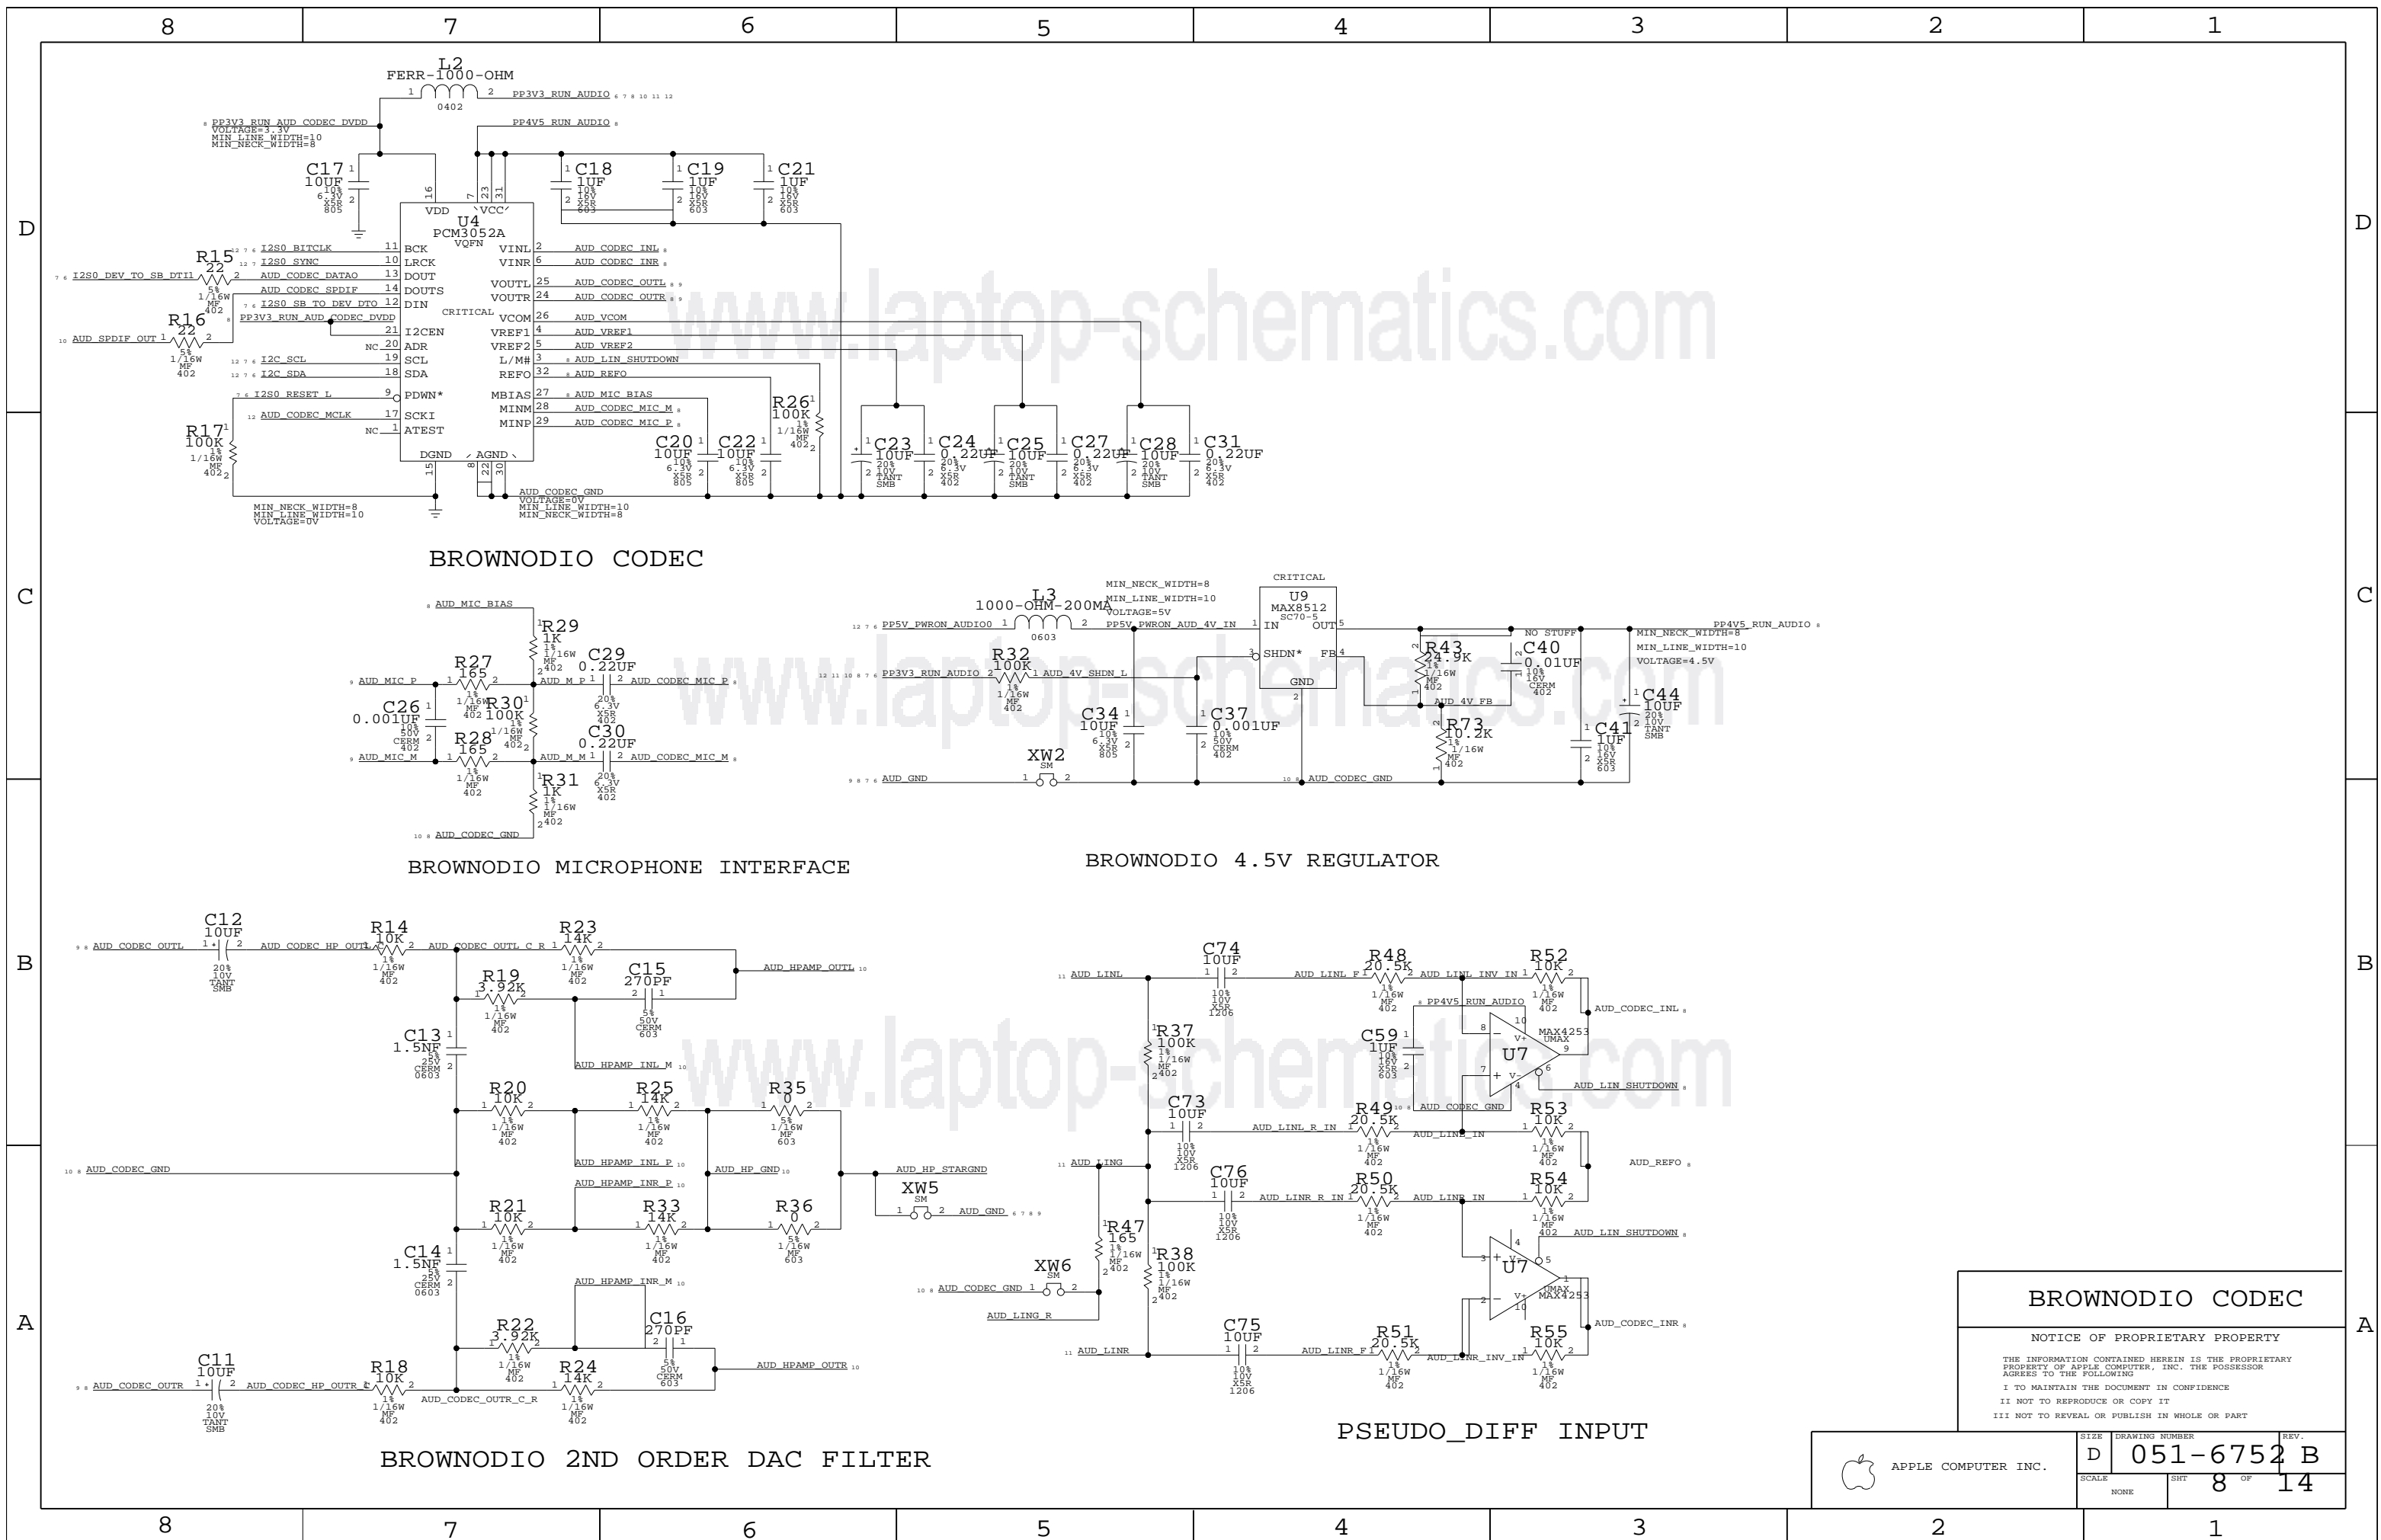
8 7 6 5 4 3 2 1

D

L2
FERR-1000-OHM
0402
PP3V3_RUN_AUDIO 6 7 8 10 11 12
PP3V3_RUN_AUD_CODEC_DVDD
VOLTAGE=3.3V
MIN_LINE_WIDTH=10
MIN_NECK_WIDTH=8
PP4V5_RUN_AUDIO 8

C17 10UF 10% 6.3V X5R 805
C18 1UF 10% 16V X5R 603
C19 1UF 10% 16V X5R 603
C21 1UF 10% 16V X5R 603

U4
PCM3052A
VQFN
VDD VCC
CRITICAL

R15 22 5% 1/16W MF 402
I2S0_BITCLK
I2S0_SYNC
I2S0_DEV_TO_SB_DTI1
AUD_CODEC_DATAO
AUD_CODEC_SPDIF
I2S0_SB_TO_DEV_DTO
PP3V3_RUN_AUD_CODEC_DVDD
R16 22 5% 1/16W MF 402
AUD_SPDIF_OUT
I2C_SCL
I2C_SDA
I2S0_RESET_L
AUD_CODEC_MCLK
R17 100K 1% 1/16W MF 402

BCK LRCK DOUT DOUTS DIN I2CEN ADR SCL SDA PDWN* SCKI ATEST
VINL VINR VOUTL VOUTR VCOM VREF1 VREF2 L/M# REFO MBIAS MINM MINP
DGND AGND

AUD_CODEC_INL
AUD_CODEC_INR
AUD_CODEC_OUTL
AUD_CODEC_OUTR
AUD_VCOM
AUD_VREF1
AUD_VREF2
AUD_LIN_SHUTDOWN
AUD_REFO
AUD_MIC_BIAS
AUD_CODEC_MIC_M
AUD_CODEC_MIC_P

R26 100K 1% 1/16W MF 402
C20 10UF 10% 6.3V X5R 805
C22 10UF 10% 6.3V X5R 805
C23 10UF 20% 10V TANT SMB
C24 0.22UF 20% 6.3V X5R 402
C25 10UF 20% 10V TANT SMB
C27 0.22UF 20% 6.3V X5R 402
C28 10UF 20% 10V TANT SMB
C31 0.22UF 20% 6.3V X5R 402

AUD_CODEC_GND
VOLTAGE=0V
MIN_LINE_WIDTH=10
MIN_NECK_WIDTH=8
MIN_NECK_WIDTH=8
MIN_LINE_WIDTH=10
VOLTAGE=0V

www.laptop-schematics.com

BROWNODIO CODEC

C

AUD_MIC_BIAS
R29 1K 1% 1/16W MF 402
C29 0.22UF 20% 6.3V X5R 402
R27 165 1% 1/16W MF 402
AUD_MIC_P
AUD_M_P
AUD_CODEC_MIC_P
C26 0.001UF 10% 50V CERM 402
R30 100K 1% 1/16W MF 402
R28 165 1% 1/16W MF 402
AUD_MIC_M
AUD_M_M
C30 0.22UF 20% 6.3V X5R 402
AUD_CODEC_MIC_M
R31 1K 1% 1/16W MF 402
AUD_CODEC_GND

BROWNODIO MICROPHONE INTERFACE

L3
1000-OHM-200MA
0603
PP5V_PWRON_AUDIO0
MIN_NECK_WIDTH=8
MIN_LINE_WIDTH=10
VOLTAGE=5V
PP5V_PWRON_AUD_4V_IN
CRITICAL
U9
MAX8512
SC70-5
IN OUT SHDN* FB GND
R32 100K 1% 1/16W MF 402
PP3V3_RUN_AUDIO
AUD_4V_SHDN_L
C34 10UF 10% 6.3V X5R 805
C37 0.001UF 10% 50V CERM 402
XW2 SM
AUD_GND
AUD_CODEC_GND
R43 24.9K 1% 1/16W MF 402
NO STUFF
C40 0.01UF 10% 16V CERM 402
AUD_4V_FB
R73 10.2K 1% 1/16W MF 402
C41 1UF 10% 16V X5R 603
C44 10UF 20% 10V TANT SMB
PP4V5_RUN_AUDIO
MIN_NECK_WIDTH=8
MIN_LINE_WIDTH=10
VOLTAGE=4.5V

BROWNODIO 4.5V REGULATOR

B

C12 10UF 20% 10V TANT SMB
AUD_CODEC_OUTL
AUD_CODEC_HP_OUTL
R14 10K 1% 1/16W MF 402
AUD_CODEC_OUTL_C_R
R23 14K 1% 1/16W MF 402
R19 3.92K 1% 1/16W MF 402
C15 270PF 5% 50V CERM 603
AUD_HPAMP_OUTL
C13 1.5NF 5% 25V CERM 0603
AUD_HPAMP_INL_M
R20 10K 1% 1/16W MF 402
R25 14K 1% 1/16W MF 402
R35 0 5% 1/16W MF 603
AUD_HPAMP_INL_P
AUD_HP_GND
AUD_HPAMP_INR_P
AUD_CODEC_GND
AUD_HP_STARGND
XW5 SM
AUD_GND
R21 10K 1% 1/16W MF 402
R33 14K 1% 1/16W MF 402
R36 0 5% 1/16W MF 603
C14 1.5NF 5% 25V CERM 0603
AUD_HPAMP_INR_M
R22 3.92K 1% 1/16W MF 402
C16 270PF 5% 50V CERM 603
AUD_HPAMP_OUTR
C11 10UF 20% 10V TANT SMB
AUD_CODEC_OUTR
AUD_CODEC_HP_OUTR_R
R18 10K 1% 1/16W MF 402
R24 14K 1% 1/16W MF 402
AUD_CODEC_OUTR_C_R

BROWNODIO 2ND ORDER DAC FILTER

C74 10UF 10% 10V X5R 1206
AUD_LINL
AUD_LINL_F
R48 20.5K 1% 1/16W MF 402
AUD_LINL_INV_IN
R52 10K 1% 1/16W MF 402
AUD_CODEC_INL
PP4V5_RUN_AUDIO
R37 100K 1% 1/16W MF 402
C59 1UF 10% 16V X5R 603
U7 MAX4253 UMAX
AUD_LIN_SHUTDOWN
AUD_CODEC_GND
C73 10UF 10% 10V X5R 1206
AUD_LINL_R_IN
R49 20.5K 1% 1/16W MF 402
AUD_LINL_IN
R53 10K 1% 1/16W MF 402
AUD_REFO
AUD_LING
C76 10UF 10% 10V X5R 1206
AUD_LINR_R_IN
R50 20.5K 1% 1/16W MF 402
AUD_LINR_IN
R54 10K 1% 1/16W MF 402
AUD_LIN_SHUTDOWN
R47 165 1% 1/16W MF 402
R38 100K 1% 1/16W MF 402
XW6 SM
AUD_CODEC_GND
AUD_LING_R
U7 UMAX MAX4253
AUD_CODEC_INR
C75 10UF 10% 10V X5R 1206
AUD_LINR
AUD_LINR_F
R51 20.5K 1% 1/16W MF 402
AUD_LINR_INV_IN
R55 10K 1% 1/16W MF 402

PSEUDO_DIFF INPUT

A

BROWNODIO CODEC
NOTICE OF PROPRIETARY PROPERTY
THE INFORMATION CONTAINED HEREIN IS THE PROPRIETARY PROPERTY OF APPLE COMPUTER, INC. THE POSSESSOR AGREES TO THE FOLLOWING
I TO MAINTAIN THE DOCUMENT IN CONFIDENCE
II NOT TO REPRODUCE OR COPY IT
III NOT TO REVEAL OR PUBLISH IN WHOLE OR PART
APPLE COMPUTER INC.
SIZE D DRAWING NUMBER 051-6752 REV. B
SCALE NONE SHT 8 OF 14

8 7 6 5 4 3 2 1